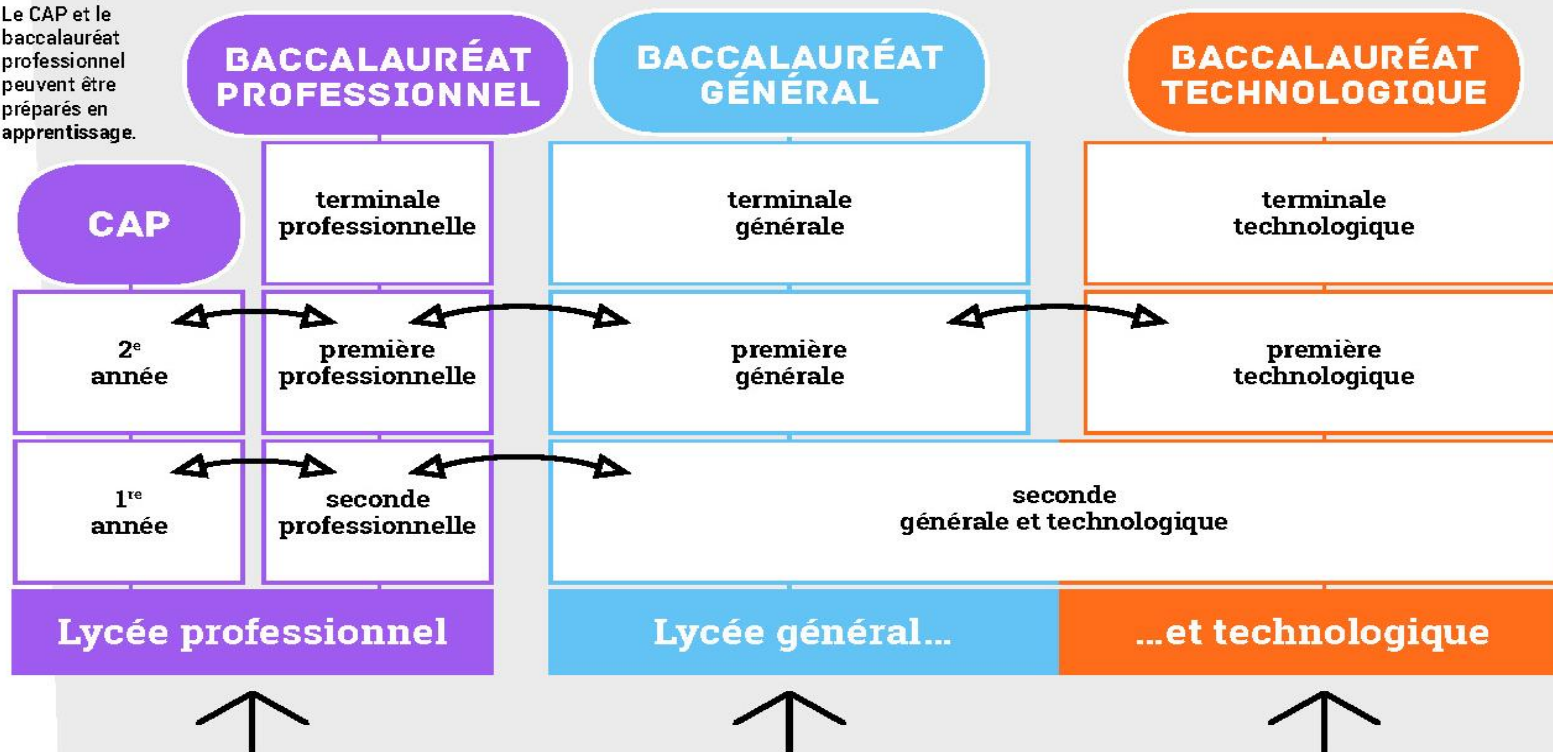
Le CAP et le baccalauréat professionnel peuvent être préparés en apprentissage.

BACCALAURÉAT PROFESSIONNEL

BACCALAURÉAT GÉNÉRAL

BACCALAURÉAT TECHNOLOGIQUE

CAP

terminale professionnelle

terminale générale

terminale technologique

2$^{e}$ année

première professionnelle

première générale

première technologique

1$^{re}$ année

seconde professionnelle

seconde générale et technologique

Lycée professionnel

Lycée général...

...et technologique